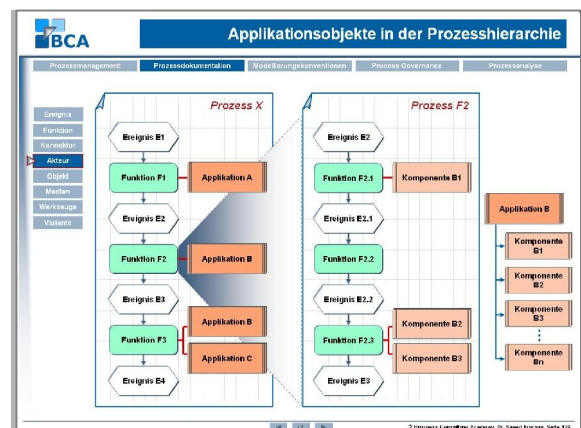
BCA

Applikationsobjekte in der Prozesshierarchie

Prozessmanagement | Prozessdokumentation | Modellierungskonventionen | Process Governance | Prozessanalyse

Ereignis
Funktion
Konnektor
Akteur
Objekt
Medien
Werkzeuge
Varianten

Prozess X

Ereignis E1
Funktion F1
Applikation A
Ereignis E2
Funktion F2
Applikation B
Ereignis E3
Funktion F3
Applikation B
Applikation C
Ereignis E4

Prozess F2

Ereignis E2
Funktion F2.1
Komponente B1
Ereignis E2.1
Funktion F2.2
Ereignis E2.2
Funktion F2.3
Komponente B2
Komponente B3
Ereignis E3

Applikation B
Komponente B1
Komponente B2
Komponente B3
⋮
Komponente Bn

© Business Consulting Academy, Dr. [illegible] Seite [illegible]